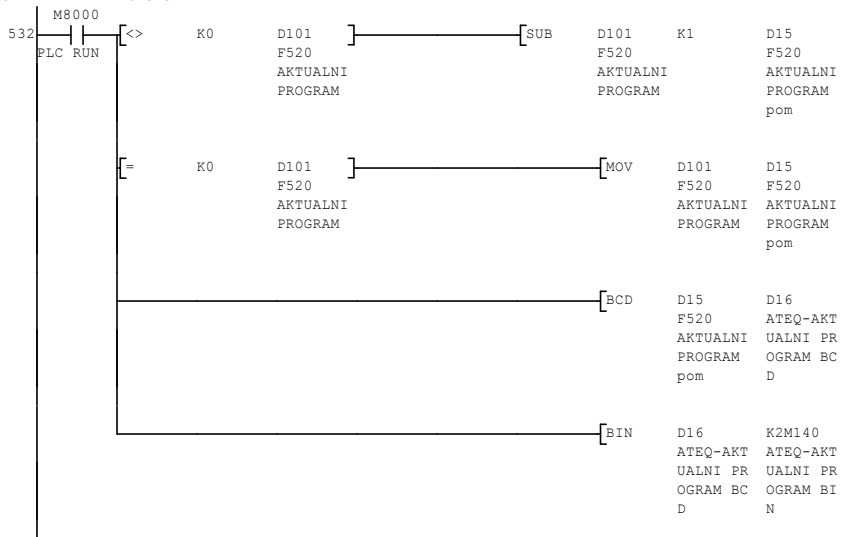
M8000
532
PLC RUN

<> K0 D101 F520 AKTUALNI PROGRAM

SUB D101 F520 AKTUALNI PROGRAM K1 D15 F520 AKTUALNI PROGRAM pom

= K0 D101 F520 AKTUALNI PROGRAM

MOV D101 F520 AKTUALNI PROGRAM D15 F520 AKTUALNI PROGRAM pom

BCD D15 F520 AKTUALNI PROGRAM pom D16 ATEQ-AKTUALNI PROGRAM BCD

BIN D16 ATEQ-AKTUALNI PROGRAM BCD K2M140 ATEQ-AKTUALNI PROGRAM BIN